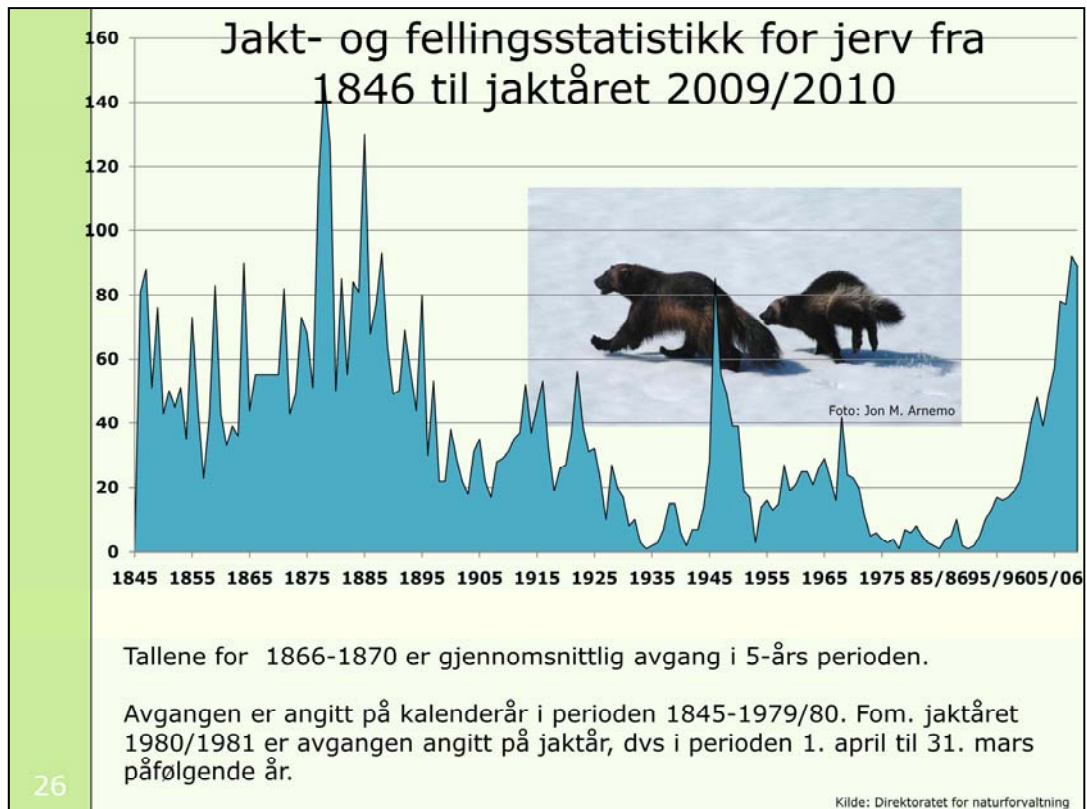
Jakt- og fellingsstatistikk for jerv fra 1846 til jaktåret 2009/2010

160
140
120
100
80
60
40
20
0

1845 1855 1865 1875 1885 1895 1905 1915 1925 1935 1945 1955 1965 1975 85/86 95/96 05/06

Foto: Jon M. Arnemo

Tallene for 1866-1870 er gjennomsnittlig avgang i 5-års perioden.

Avgangen er angitt på kalenderår i perioden 1845-1979/80. Fom. jaktåret 1980/1981 er avgangen angitt på jaktår, dvs i perioden 1. april til 31. mars påfølgende år.

26

Kilde: Direktoratet for naturforvaltning